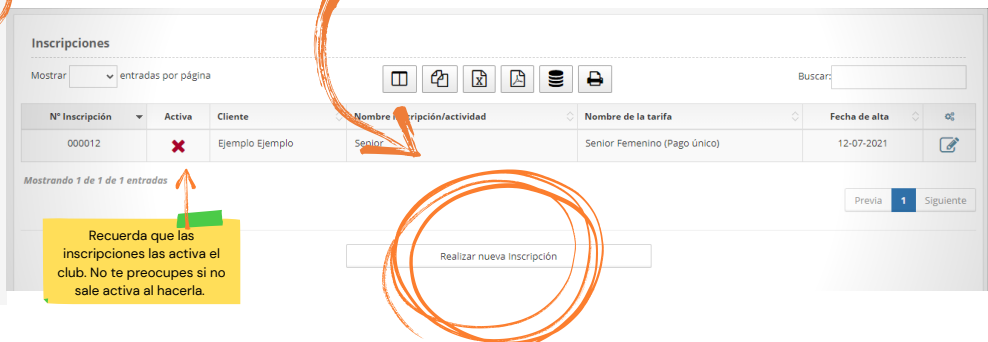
Inscripciones

Mostrar entradas por página

Buscar:

| Nº Inscripción | Activa | Cliente | Nombre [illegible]cripción/actividad | Nombre de la tarifa | Fecha de alta | |
|---|---|---|---|---|---|---|
| 000012 | ✖ | Ejemplo Ejemplo | Senior | Senior Femenino (Pago único) | 12-07-2021 | |

Mostrando 1 de 1 de 1 entradas

Previa 1 Siguiente

Recuerda que las inscripciones las activa el club. No te preocupes si no sale activa al hacerla.

Realizar nueva Inscripción